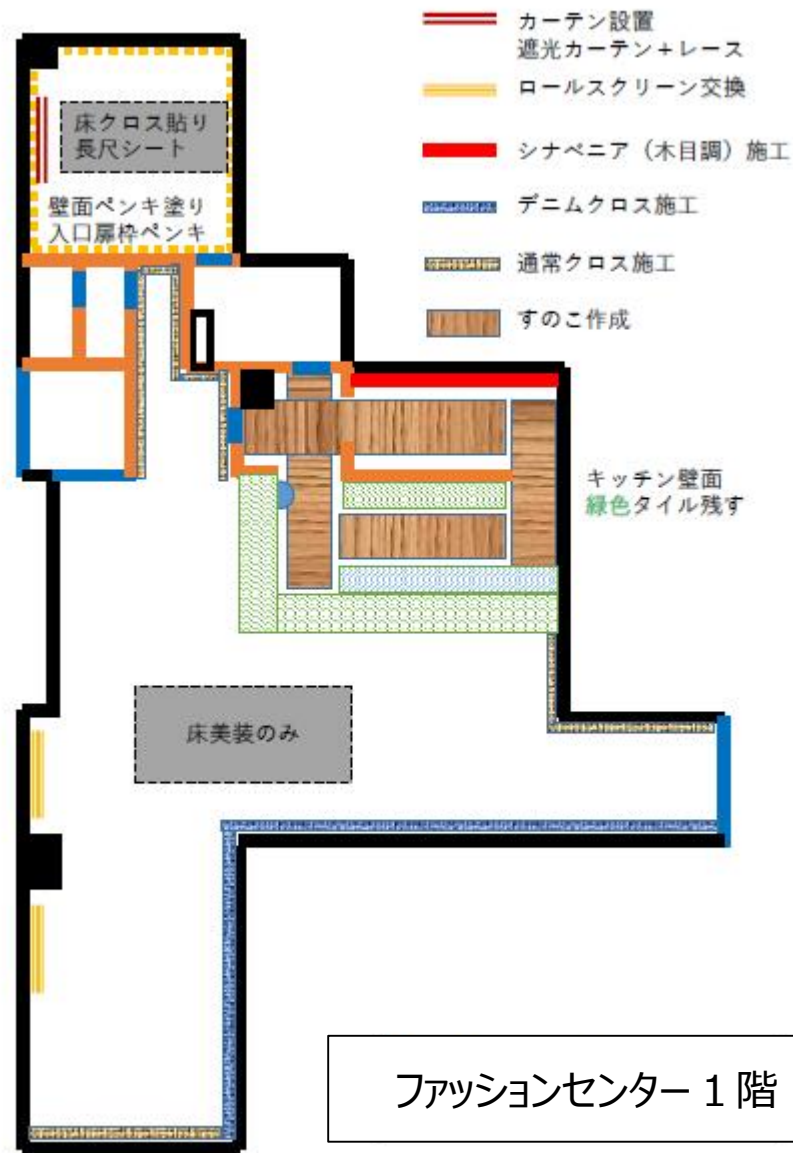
カーテン設置
遮光カーテン＋レース

ロールスクリーン交換

シナベニア（木目調）施工

デニムクロス施工

通常クロス施工

すのこ作成

床クロス貼り
長尺シート

壁面ペンキ塗り
入口扉枠ペンキ

キッチン壁面
緑色タイル残す

床美装のみ

ファッションセンター１階